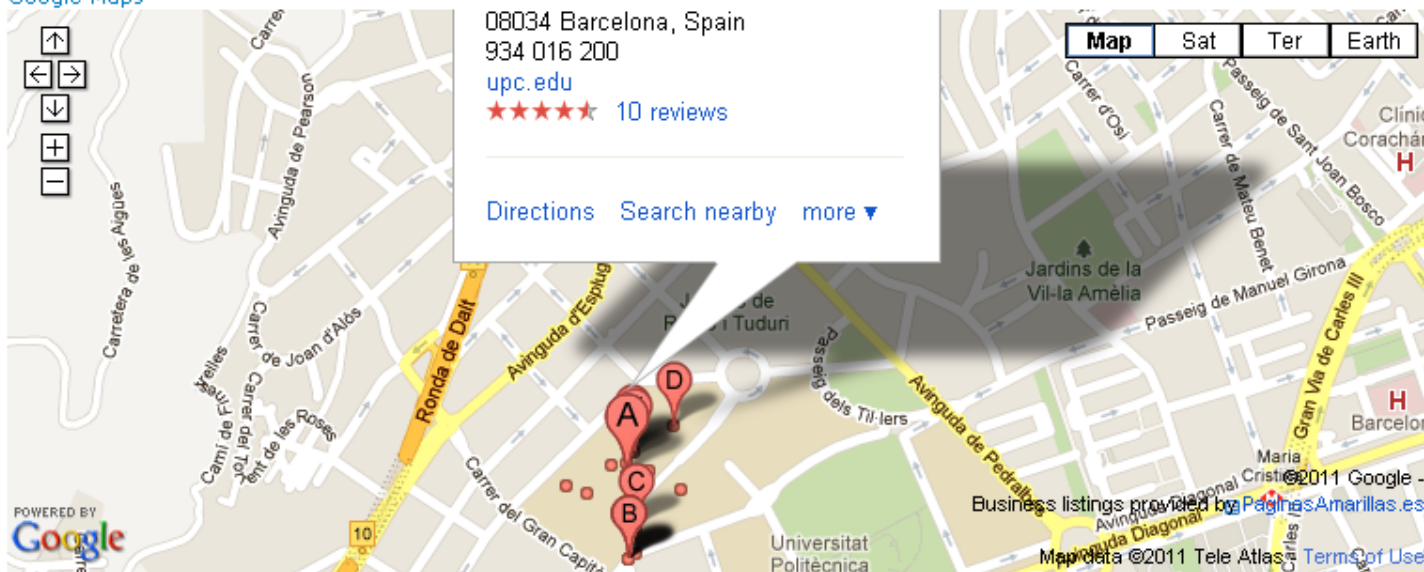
Google Maps

08034 Barcelona, Spain
934 016 200
upc.edu
★★★★★ 10 reviews

Directions Search nearby more ▼

Map Sat Ter Earth

Carretera de les Aigües
Avinguda de Pearson
Carrer de Joan d'Alós
Camí de Finestrelles
Carrer del Tot
Carrer de les Roses
Ronda de Dalt
Avinguda d'Esplugues
Jardins de Rubió i Tuduri
Passeig dels Til·lers
Avinguda de Pedralbes
Carrer del Gran Capità
Universitat Politècnica
Carrer d'Osi
Passeig de Sant Joan Bosco
Carrer de Mateu Benet
Jardins de la Vil·la Amèlia
Passeig de Manuel Girona
Gran Via de Carles III
Clínica Corachán
Barcelona
Maria Cristina
Avinguda Diagonal
10
A B C D

POWERED BY Google
©2011 Google -
Business listings provided by PaginasAmarillas.es
Map data ©2011 Tele Atlas Terms of Use